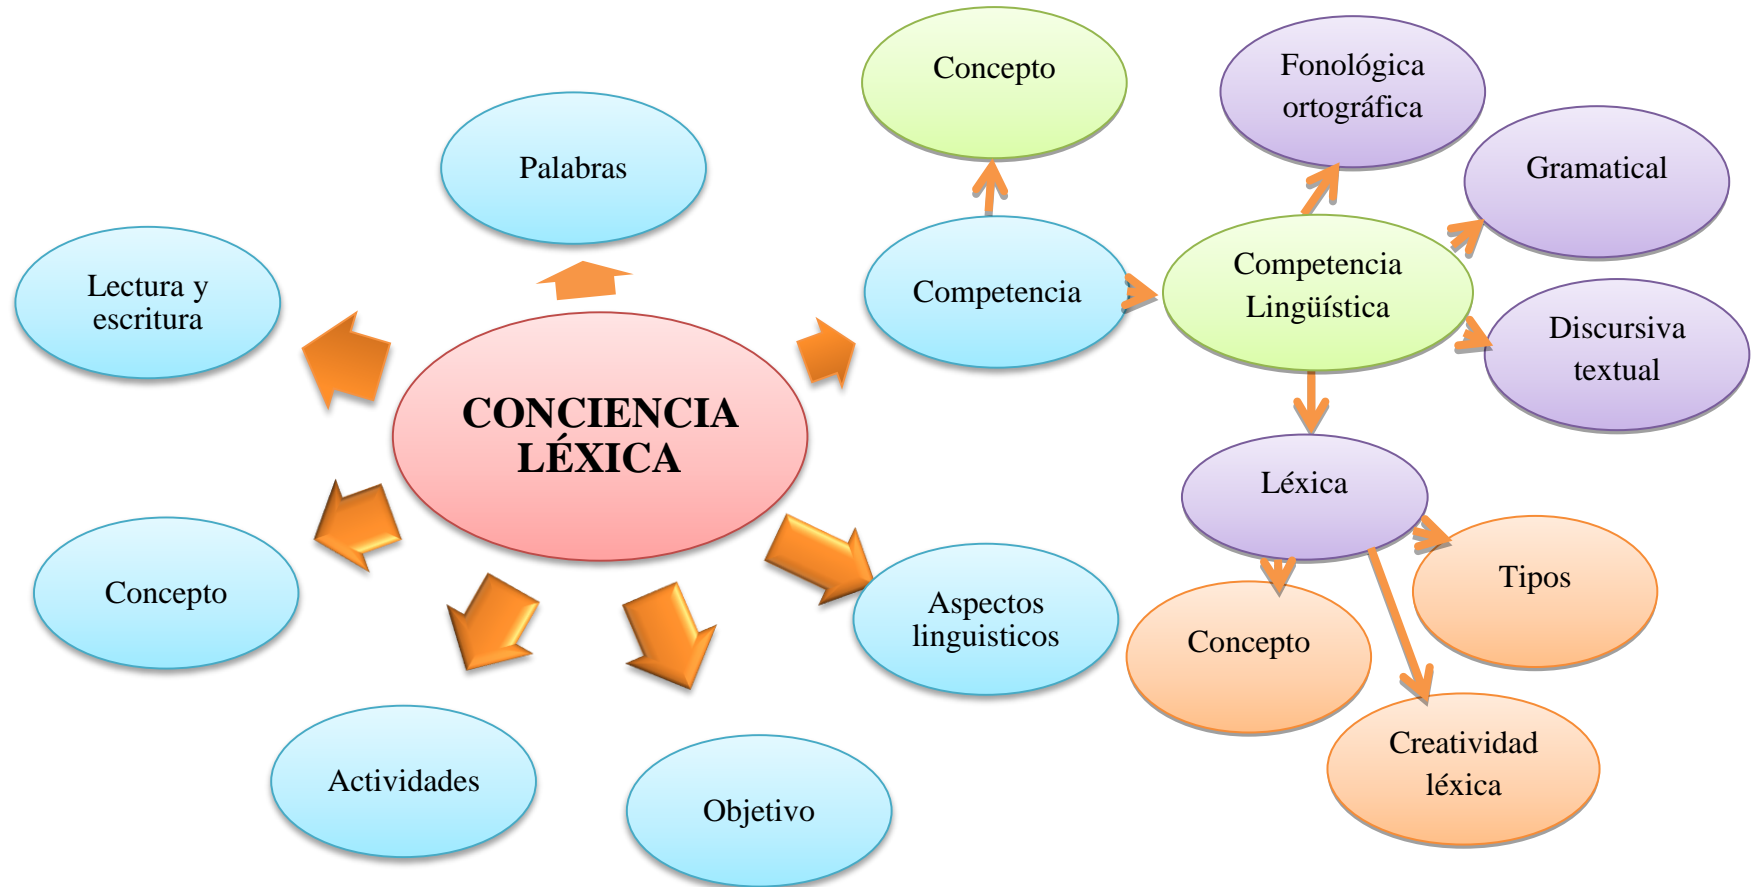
CONCIENCIA LÉXICA

Palabras

Lectura y escritura

Concepto

Actividades

Objetivo

Aspectos linguisticos

Competencia

Concepto

Competencia Lingüística

Fonológica ortográfica

Gramatical

Discursiva textual

Léxica

Tipos

Concepto

Creatividad léxica